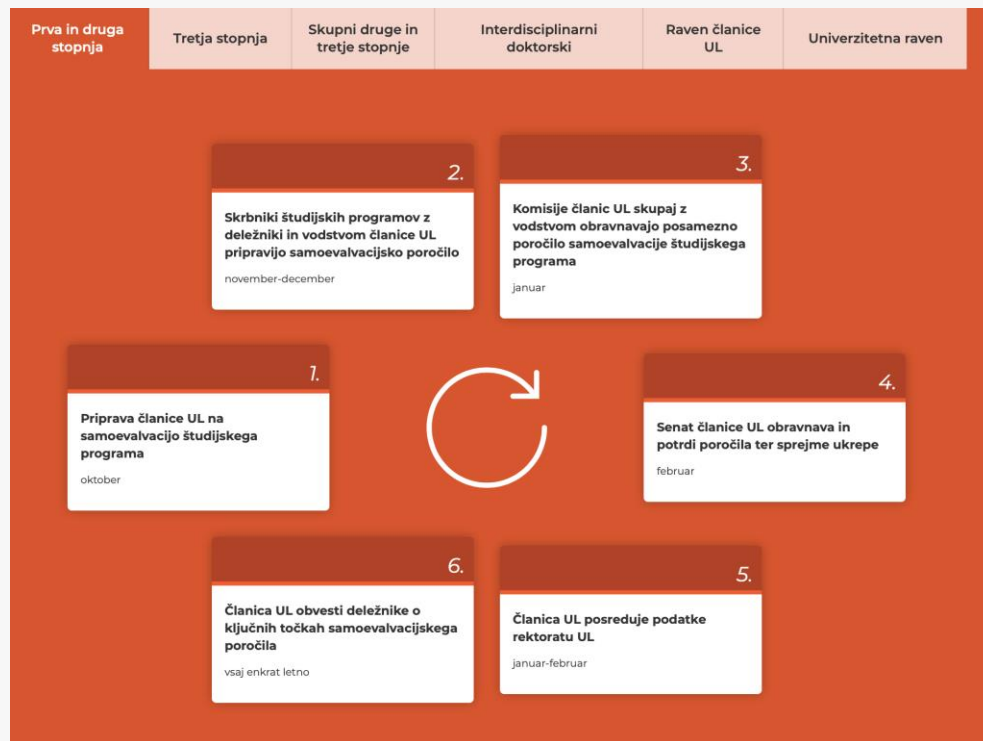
Prva in druga stopnja | Tretja stopnja | Skupni druge in tretje stopnje | Interdisciplinarni doktorski | Raven članice UL | Univerzitetna raven

1.

Priprava članice UL na samoevalvacijo študijskega programa

oktober

2.

Skrbniki študijskih programov z deležniki in vodstvom članice UL pripravijo samoevalvacijsko poročilo

november-december

3.

Komisije članic UL skupaj z vodstvom obravnavajo posamezno poročilo samoevalvacije študijskega programa

januar

4.

Senat članice UL obravnava in potrdi poročila ter sprejme ukrepe

februar

5.

Članica UL posreduje podatke rektoratu UL

januar-februar

6.

Članica UL obvesti deležnike o ključnih točkah samoevalvacijskega poročila

vsaj enkrat letno